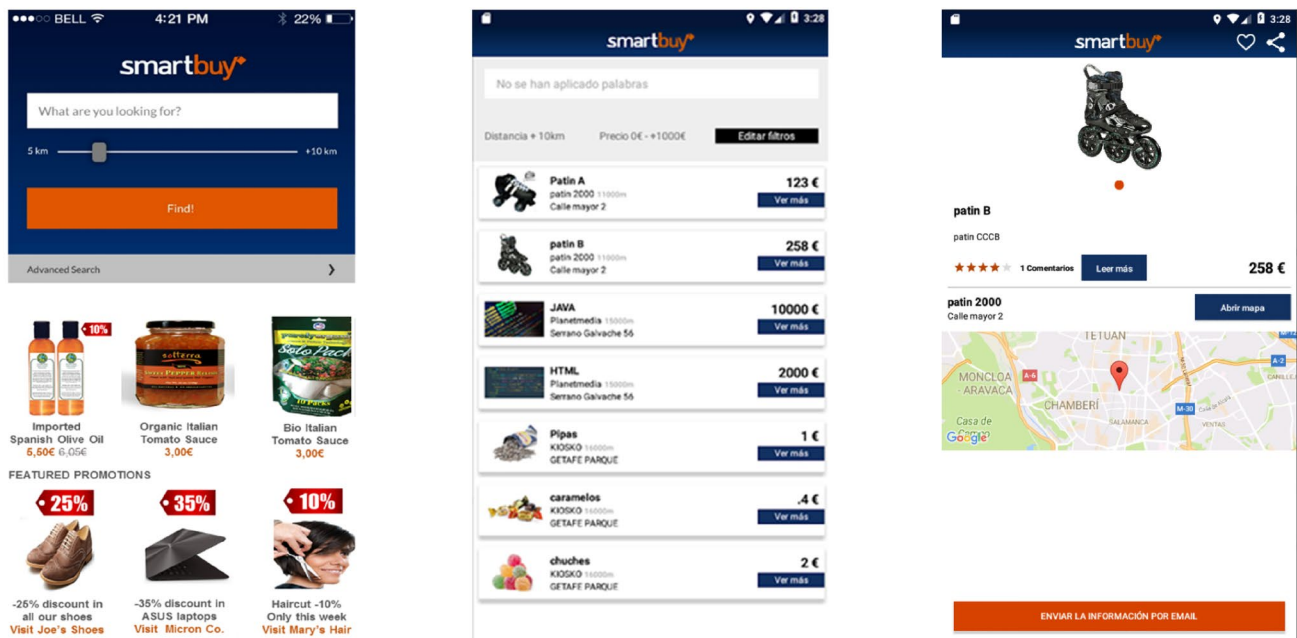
●●●○○ BELL 4:21 PM 22%

smartbuy

What are you looking for?

5 km +10 km

Find!

Advanced Search ›

-10%

Imported Spanish Olive Oil
5,50€ 6,05€

Organic Italian Tomato Sauce
3,00€

Bio Italian Tomato Sauce
3,00€

FEATURED PROMOTIONS

-25%
-25% discount in all our shoes
Visit Joe's Shoes

-35%
-35% discount in ASUS laptops
Visit Micron Co.

-10%
Haircut -10% Only this week
Visit Mary's Hair

3:28

smartbuy

No se han aplicado palabras

Distancia + 10km Precio 0€ - +1000€ Editar filtros

Patin A
patin 2000 11000m
Calle mayor 2
123 €
Ver más

patin B
patin 2000 11000m
Calle mayor 2
258 €
Ver más

JAVA
Planetmedia 15000m
Serrano Galvache 56
10000 €
Ver más

HTML
Planetmedia 15000m
Serrano Galvache 56
2000 €
Ver más

Pipas
KIOSKO 16000m
GETAFE PARQUE
1 €
Ver más

caramelos
KIOSKO 16000m
GETAFE PARQUE
.4 €
Ver más

chuches
KIOSKO 16000m
GETAFE PARQUE
2 €
Ver más

3:28

smartbuy

patin B

patin CCCB

1 Comentarios Leer más 258 €

patin 2000
Calle mayor 2
Abrir mapa

TETUAN
MONCLOA - ARAVACA
CHAMBERÍ
Casa de Campo
SALAMANCA
VENTAS
A-6
A-2
M-30
Google

ENVIAR LA INFORMACIÓN POR EMAIL